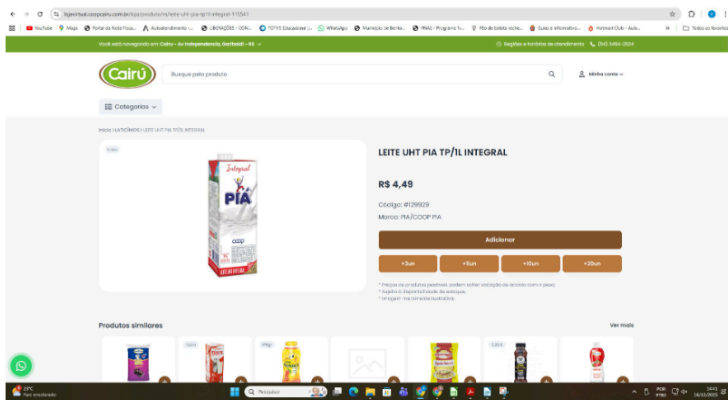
lojavirtual.coopcairu.com.br/loja/produto/leite-uht-pia-tp-1l-integral-172541

YouTube Maps Portal da Nota Fiscal Autoatendimento LIBERAÇÕES TOTVS Educacional WhatsApp Município de Bento PRAD - Programa Filo de batata Guia e Informática Hotmart Club Todos os favoritos

Você está navegando em: Cairu - Av Independência, Garibaldi - RS | Regiões e horários de atendimento | (54) 3464-2024

Cairú

Busque pelo produto

Minha conta

Categorias

Início / LATICÍNIOS / LEITE UHT PIA TP/1L INTEGRAL

LEITE UHT PIA TP/1L INTEGRAL

R$ 4,49

Código: #129929

Marca: PIA/COOP PIA

Adicionar

+5un +6un +10un +20un

* Preços de produtos pesáveis podem sofrer variação de acordo com o peso.
* Sujeito à disponibilidade de estoque.
* Imagem meramente ilustrativa.

Integral PIA coop

Produtos similares

Ver mais

23°C Parc ensolarado

Pesquisar

POR PTB2 14:41 14/02/2024